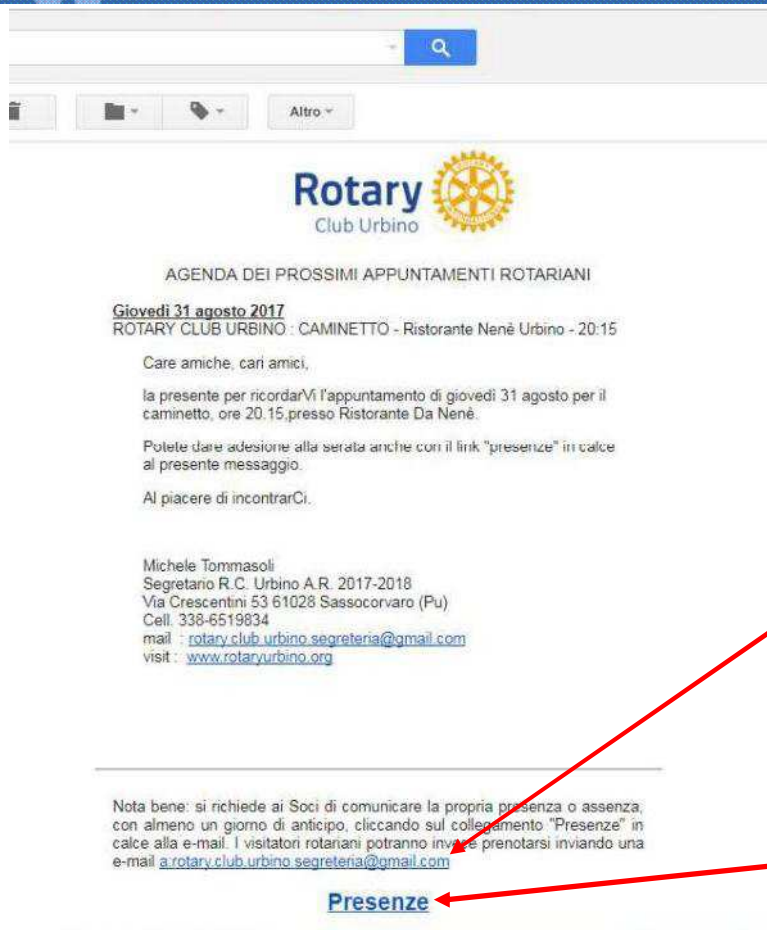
Altro

Rotary
Club Urbino

AGENDA DEI PROSSIMI APPUNTAMENTI ROTARIANI

Giovedi 31 agosto 2017
ROTARY CLUB URBINO : CAMINETTO - Ristorante Nenè Urbino - 20:15

Care amiche, cari amici,

la presente per ricordarVi l'appuntamento di giovedì 31 agosto per il caminetto, ore 20.15,presso Ristorante Da Nenè.

Potete dare adesione alla serata anche con il link "presenze" in calce al presente messaggio.

Al piacere di incontrarCi.

Michele Tommasoli
Segretario R.C. Urbino A.R. 2017-2018
Via Crescentini 53 61028 Sassocorvaro (Pu)
Cell. 338-6519834
mail : rotary.club.urbino.segreteria@gmail.com
visit : www.rotaryurbino.org

Nota bene: si richiede ai Soci di comunicare la propria presenza o assenza, con almeno un giorno di anticipo, cliccando sul collegamento "Presenze" in calce alla e-mail. I visitatori rotariani potranno invece prenotarsi inviando una e-mail a:rotary.club.urbino.segreteria@gmail.com

Presenze